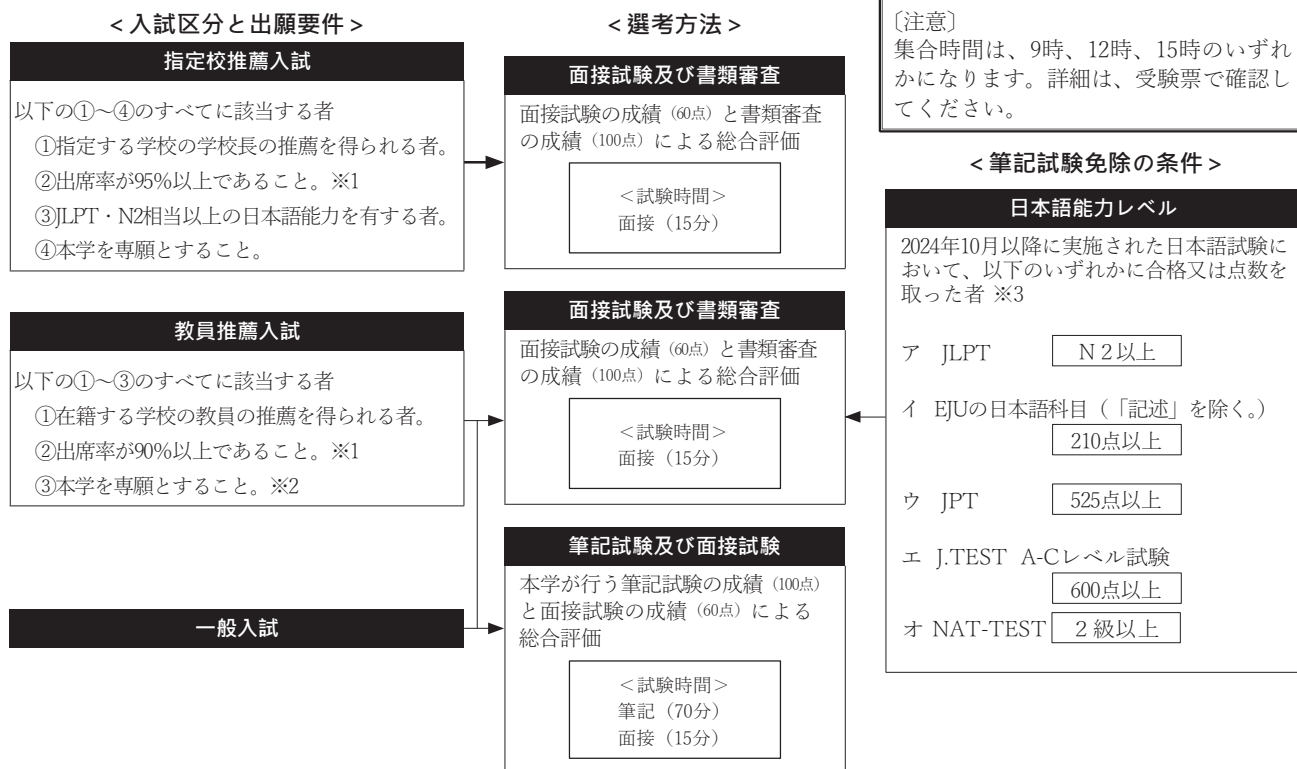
< 入試区分と出願要件 >

指定校推薦入試

以下の①～④のすべてに該当する者
①指定する学校の学校長の推薦を得られる者。
②出席率が95%以上であること。※1
③JLPT・N2相当以上の日本語能力を有する者。
④本学を専願とすること。

教員推薦入試

以下の①～③のすべてに該当する者
①在籍する学校の教員の推薦を得られる者。
②出席率が90%以上であること。※1
③本学を専願とすること。※2

一般入試

< 選考方法 >

面接試験及び書類審査

面接試験の成績（60点）と書類審査の成績（100点）による総合評価

<試験時間>
面接（15分）

面接試験及び書類審査

面接試験の成績（60点）と書類審査の成績（100点）による総合評価

<試験時間>
面接（15分）

筆記試験及び面接試験

本学が行う筆記試験の成績（100点）と面接試験の成績（60点）による総合評価

<試験時間>
筆記（70分）
面接（15分）

〔注意〕
集合時間は、9時、12時、15時のいずれかになります。詳細は、受験票で確認してください。

< 筆記試験免除の条件 >

日本語能力レベル

2024年10月以降に実施された日本語試験において、以下のいずれかに合格又は点数を取った者 ※3

ア JLPT N２以上

イ EJUの日本語科目（「記述」を除く。） 210点以上

ウ JPT 525点以上

エ J.TEST A-Cレベル試験 600点以上

オ NAT-TEST ２級以上